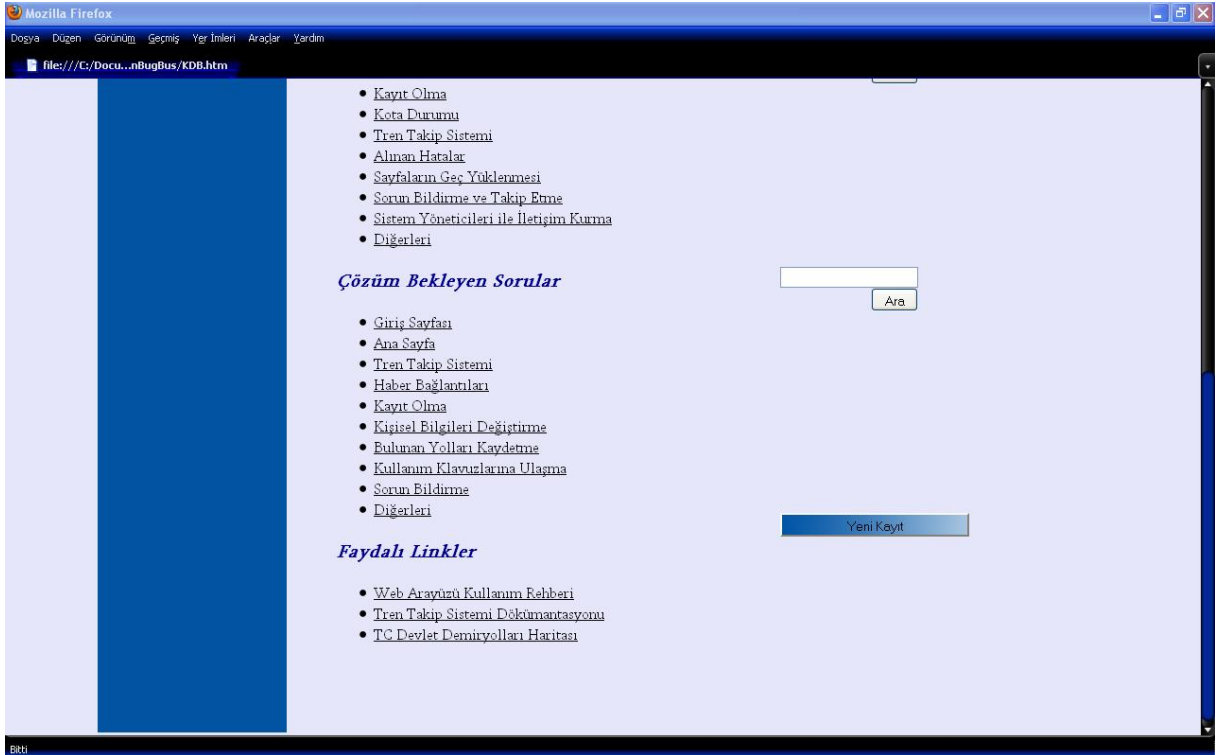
Mozilla Firefox

Dosya Düzen Görünüm Geçmiş Yer İmleri Araçlar Yardım

file:///C:/Docu...nBugBus/KDB.htm

- Kayıt Olma
- Kota Durumu
- Tren Takip Sistemi
- Alınan Hatalar
- Sayfaların Geç Yüklenmesi
- Sorun Bildirme ve Takip Etme
- Sistem Yöneticileri ile İletişim Kurma
- Diğerleri

Çözüm Bekleyen Sorular

Ara

- Giriş Sayfası
- Ana Sayfa
- Tren Takip Sistemi
- Haber Bağlantıları
- Kayıt Olma
- Kişisel Bilgileri Değiştirme
- Bulunan Yolları Kaydetme
- Kullanım Klavuzlarına Ulaşma
- Sorun Bildirme
- Diğerleri

Yeni Kayıt

Faydalı Linkler

- Web Arayüzü Kullanım Rehberi
- Tren Takip Sistemi Dökümantasyonu
- TC Devlet Demiryolları Haritası

Bitti